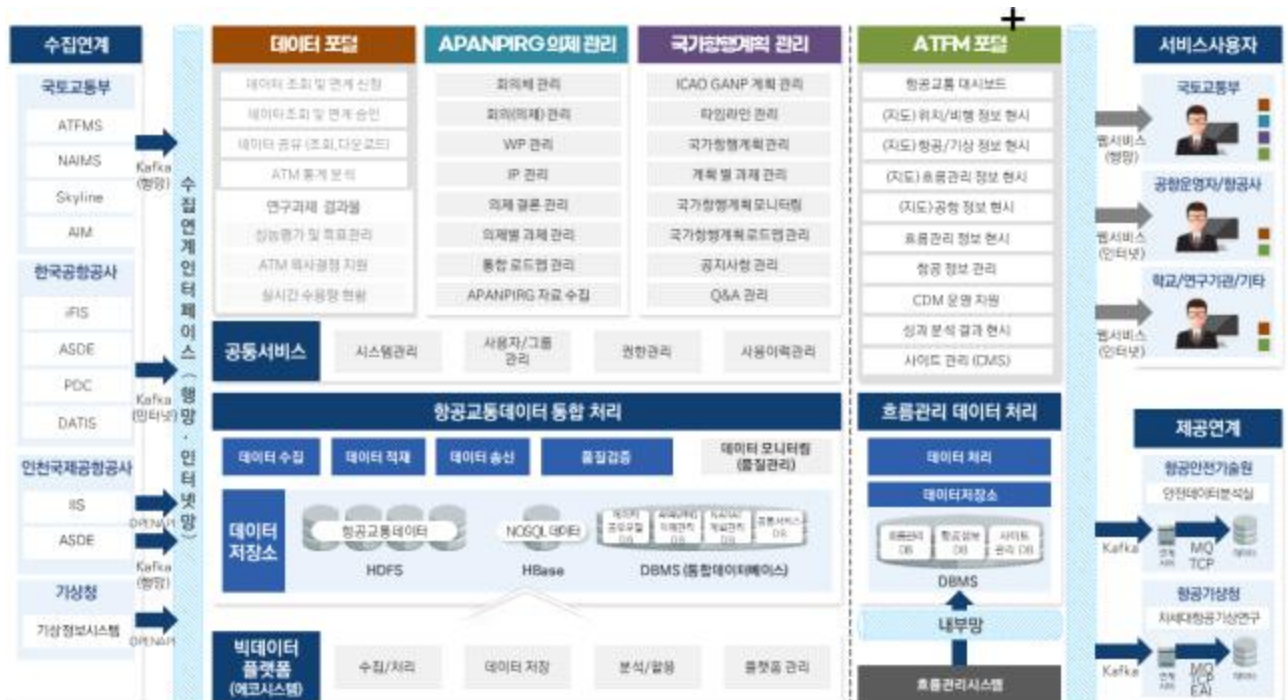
수집연계

국토교통부
ATFMS
NAIMS
Skyline
AIM

한국공항공사
iFIS
ASDE
PDC
DATIS

인천국제공항공사
IIS
ASDE

기상청
기상정보시스템

Kafka (행망)
Kafka (인터넷)
OPENAPI
Kafka (행망)
OPENAPI

수집연계인터페이스 (행망·인터넷망)

데이터 포털
데이터 조회 및 연계 신청
데이터 조회 및 연계 승인
데이터 공유 (조회,다운로드)
ATM 통계 분석
연구과제 결과물
성능평가 및 목표관리
ATM 의사결정 지원
실시간 수용량 현황

APANPIRG 의제 관리
회의체 관리
회의(의제) 관리
WP 관리
IP 관리
의제 결론 관리
의제별 과제 관리
통합 로드맵 관리
APANPIRG 자료 수집

국가항행계획 관리
ICAO GANP 계획 관리
타임라인 관리
국가항행계획관리
계획 별 과제 관리
국가항행계획 모니터링
국가항행계획로드맵관리
공지사항 관리
Q&A 관리

공통서비스
시스템관리
사용자/그룹 관리
권한관리
사용이력관리

항공교통데이터 통합 처리
데이터 수집
데이터 적재
데이터 송신
품질검증
데이터 모니터링 (품질관리)

데이터 저장소
항공교통 데이터
HDFS
NOSQL 데이터
HBase
데이터 공유/수집 DB
회의체/의제관리 DB
국가항행계획관리 DB
공통서비스 DB
DBMS (통합데이터베이스)

빅데이터 플랫폼 (에코시스템)
수집/처리
데이터 저장
분석/활용
플랫폼 관리

ATFM 포털
항공교통 대시보드
(지도) 위치/비행 정보 현시
(지도) 항공/기상 정보 현시
(지도) 흐름관리 정보 현시
(지도) 공항 정보 현시
흐름관리 정보 현시
항공 정보 관리
CDM 운영 지원
성과 분석 결과 현시
사이트 관리 (CMS)

흐름관리 데이터 처리
데이터 처리
데이터저장소
흐름관리 DB
항공정보 DB
사이트 관리 DB
DBMS
내부망
흐름관리시스템

서비스사용자
웹서비스 (행망)
국토교통부
웹서비스 (인터넷)
공항운영자/항공사
웹서비스 (인터넷)
학교/연구기관/기타

제공연계
항공안전기술원
안전데이터분석실
Kafka
연계 서버
MQ TCP
데이터
항공기상청
차세대항공기상연구
Kafka
연계 서버
MQ TCP EAI
데이터